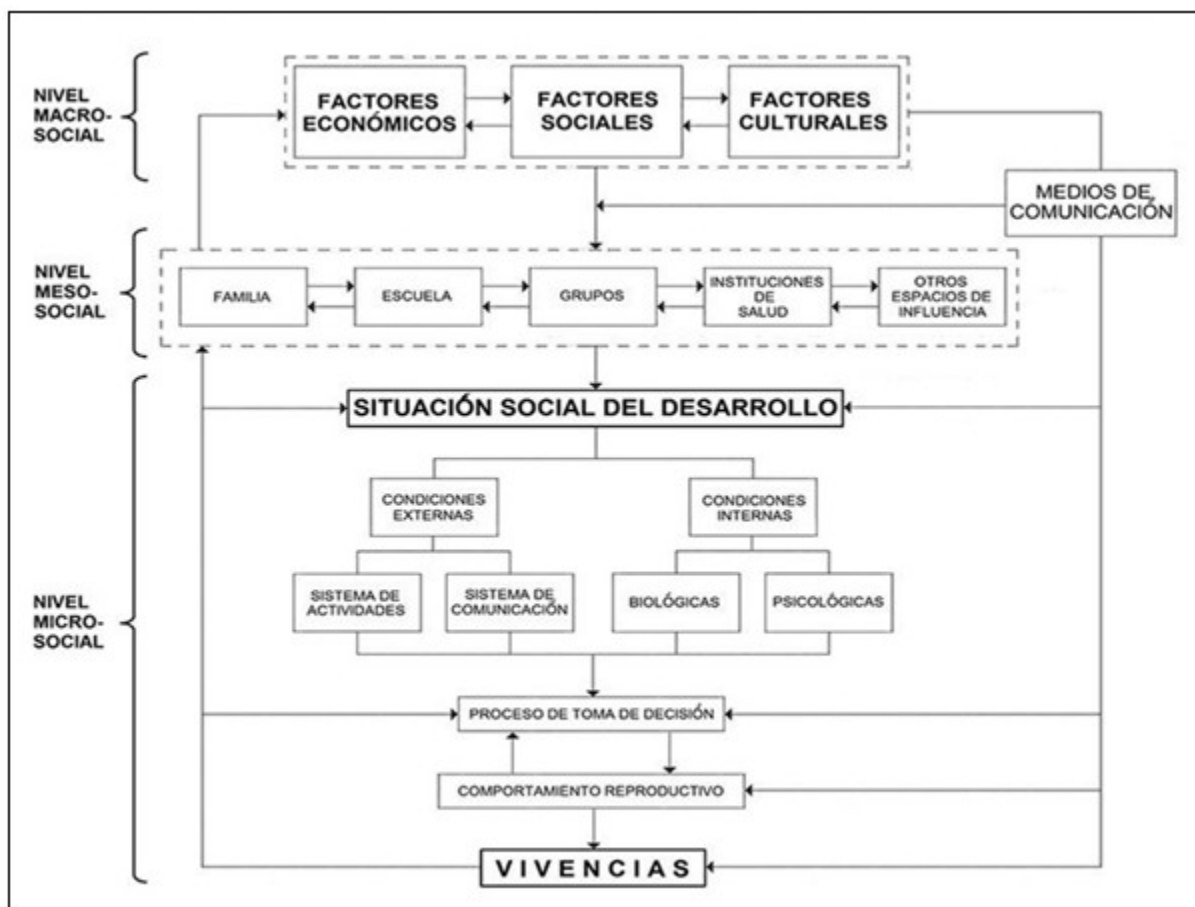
NIVEL MACRO-SOCIAL

FACTORES ECONÓMICOS

FACTORES SOCIALES

FACTORES CULTURALES

MEDIOS DE COMUNICACIÓN

NIVEL MESO-SOCIAL

FAMILIA

ESCUELA

GRUPOS

INSTITUCIONES DE SALUD

OTROS ESPACIOS DE INFLUENCIA

NIVEL MICRO-SOCIAL

SITUACIÓN SOCIAL DEL DESARROLLO

CONDICIONES EXTERNAS

CONDICIONES INTERNAS

SISTEMA DE ACTIVIDADES

SISTEMA DE COMUNICACIÓN

BIOLÓGICAS

PSICOLÓGICAS

PROCESO DE TOMA DE DECISIÓN

COMPORTAMIENTO REPRODUCTIVO

VIVENCIAS